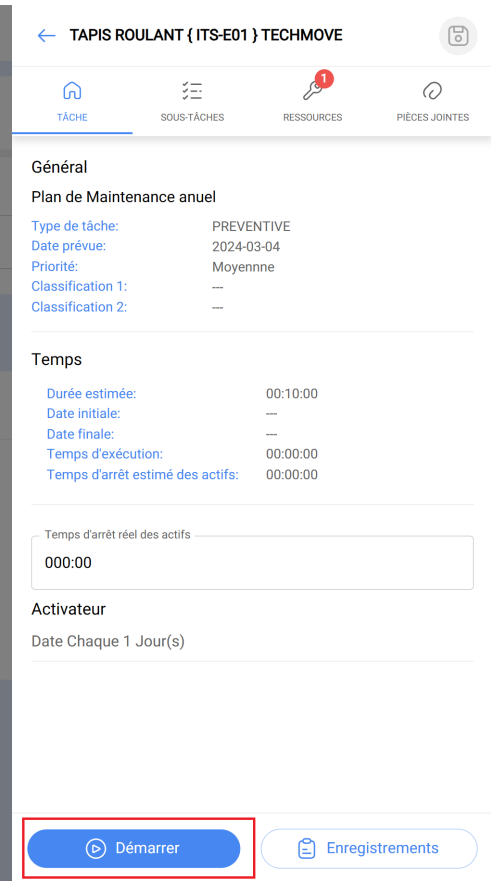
TAPIS ROULANT { ITS-E01 } TECHMOVE

TÂCHE
SOUS-TÂCHES
1
RESSOURCES
PIÈCES JOINTES

Général

Plan de Maintenance anuel

| Type de tâche: | PREVENTIVE |
|---|---|
| Date prévue: | 2024-03-04 |
| Priorité: | Moyennne |
| Classification 1: | --- |
| Classification 2: | --- |

Temps

| Durée estimée: | 00:10:00 |
|---|---|
| Date initiale: | --- |
| Date finale: | --- |
| Temps d'exécution: | 00:00:00 |
| Temps d'arrêt estimé des actifs: | 00:00:00 |

Temps d'arrêt réel des actifs
000:00

Activateur

Date Chaque 1 Jour(s)

Démarrer
Enregistrements